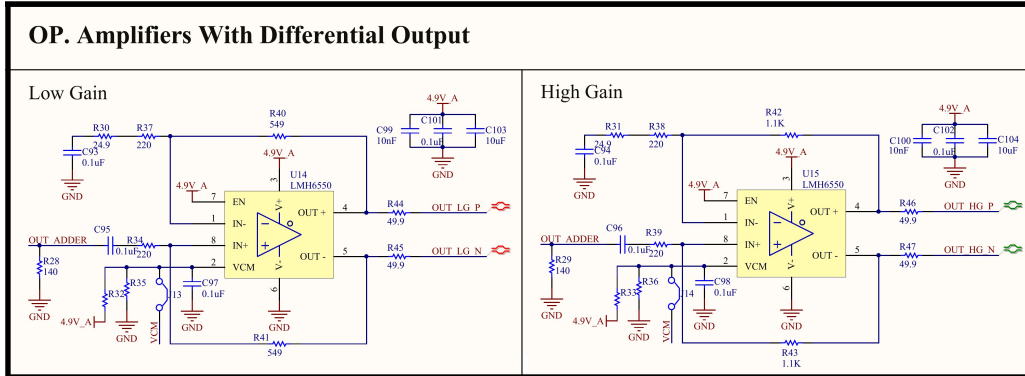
OP. Amplifiers With Differential Output

Low Gain

R30 24.9
R37 220
C93 0.1uF
GND
R40 549
4.9V_A
C99 10nF
C101 0.1uF
C103 10uF
GND
4.9V_A
3
V+
U14
LMH6550
4.9V_A
7 EN
1 IN-
8 IN+
2 VCM
OUT +
OUT -
4
5
V-
6
GND
R44 49.9
OUT_LG_P
R45 49.9
OUT_LG_N
C95
OUT_ADDER
0.1uF
R34 220
R28 140
GND
R32
R35
13
C97 0.1uF
GND
4.9V_A
GND
VCM
R41 549

High Gain

R31 24.9
R38 220
C94 0.1uF
GND
R42 1.1K
4.9V_A
C100 10nF
C102 0.1uF
C104 10uF
GND
4.9V_A
3
V+
U15
LMH6550
4.9V_A
7 EN
1 IN-
8 IN+
2 VCM
OUT +
OUT -
4
5
V-
6
GND
R46 49.9
OUT_HG_P
R47 49.9
OUT_HG_N
C96
OUT_ADDER
0.1uF
R39 220
R29 140
GND
R33
R36
14
C98 0.1uF
GND
4.9V_A
GND
VCM
R43 1.1K